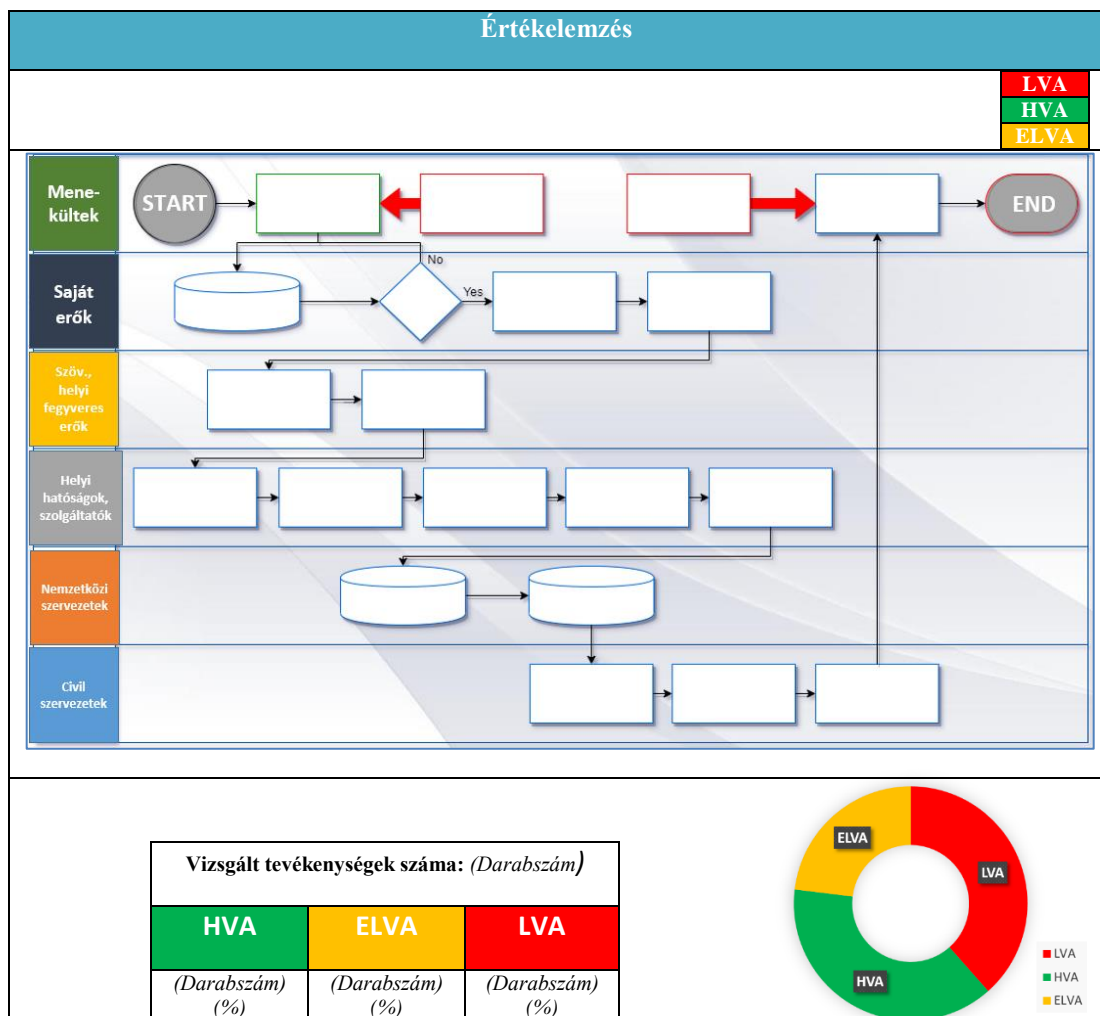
Értékelemzés

LVA
HVA
ELVA

Menekültek
START
END
No
Saját erők
Yes
Szöv., helyi fegyveres erők
Helyi hatóságok, szolgáltatók
Nemzetközi szervezetek
Civil szervezetek

Vizsgált tevékenységek száma: (Darabszám)

| HVA | ELVA | LVA |
|---|---|---|
| (Darabszám) (%) | (Darabszám) (%) | (Darabszám) (%) |

ELVA
LVA
HVA
LVA
HVA
ELVA